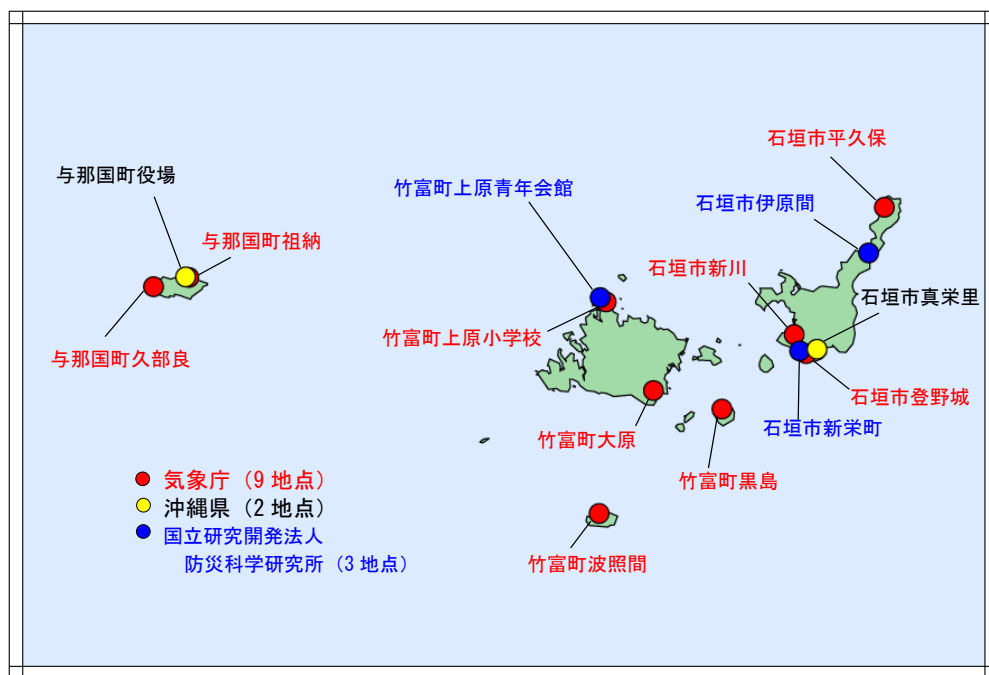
石垣市平久保

与那国町役場

竹富町上原青年会館

石垣市伊原間

与那国町祖納

石垣市新川

石垣市真栄里

竹富町上原小学校

与那国町久部良

石垣市登野城

竹富町大原

石垣市新栄町

気象庁（9 地点）
沖縄県（2 地点）
国立研究開発法人
防災科学研究所（3 地点）

竹富町黒島

竹富町波照間